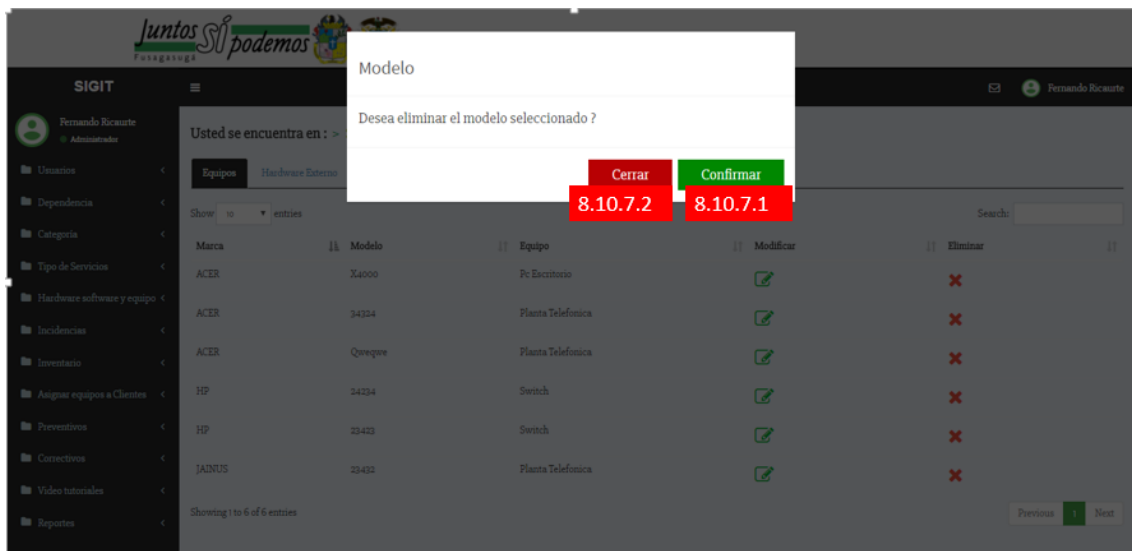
Juntos Sí podemos
Fusagasugá

SIGIT

Fernando Ricaurte

Fernando Ricaurte
Administrador

Usuarios
Dependencia
Categoria
Tipo de Servicios
Hardware software y equipo
Incidencias
Inventario
Asignar equipos a Clientes
Preventivos
Correctivos
Video tutoriales
Reportes

Usted se encuentra en : >

Equipos
Hardware Externo

Show 10 entries

Search:

| Marca | Modelo | Equipo | Modificar | Eliminar |
|---|---|---|---|---|
| ACER | X4000 | Pc Escritorio | | |
| ACER | 34324 | Planta Telefonica | | |
| ACER | Qweqwe | Planta Telefonica | | |
| HP | 24234 | Switch | | |
| HP | 23423 | Switch | | |
| JAINUS | 23432 | Planta Telefonica | | |

Showing 1 to 6 of 6 entries

Previous 1 Next

Modelo

Desea eliminar el modelo seleccionado ?

Cerrar
Confirmar

8.10.7.2
8.10.7.1